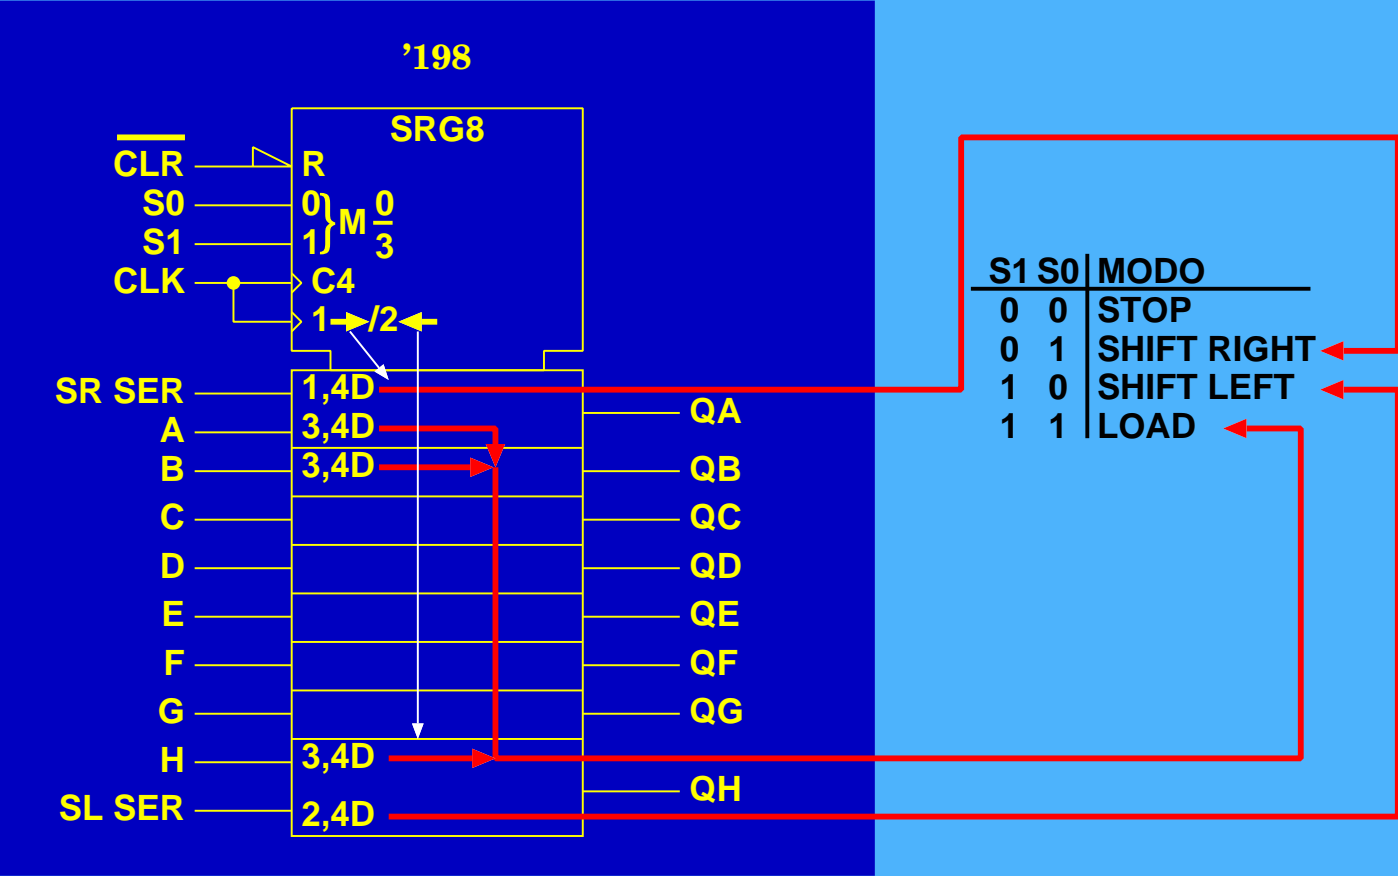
’198

SRG8

$\overline{CLR}$
S0
S1
CLK

R
0
1
M $\frac{0}{3}$
C4
1→/2←

SR SER
A
B
C
D
E
F
G
H
SL SER

1,4D
3,4D
3,4D
3,4D
2,4D

QA
QB
QC
QD
QE
QF
QG
QH

| S1 | S0 | MODO |
|---|---|---|
| 0 | 0 | STOP |
| 0 | 1 | SHIFT RIGHT |
| 1 | 0 | SHIFT LEFT |
| 1 | 1 | LOAD |